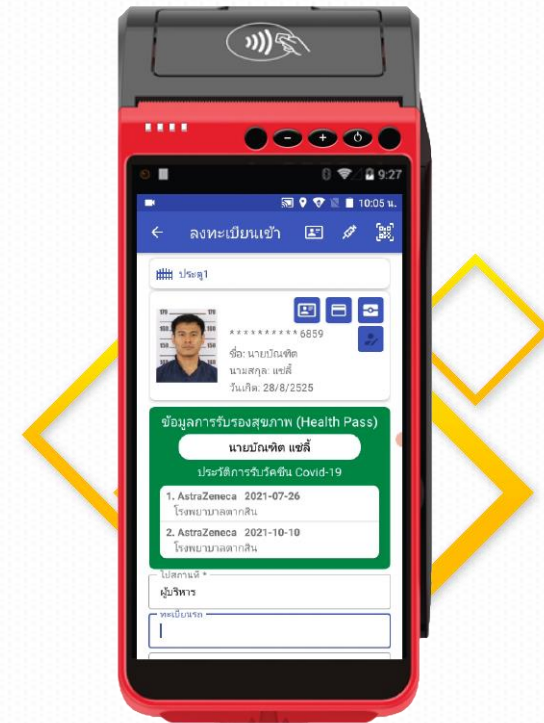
9:27

10:05 น.

ลงทะเบียนเข้า

ประตู1

**********6859
ชื่อ: นายบัณฑิต
นามสกุล: แซ่ลี้
วันเกิด: 28/8/2525

ข้อมูลการรับรองสุขภาพ (Health Pass)

นายบัณฑิต แซ่ลี้

ประวัติการรับวัคซีน Covid-19

1. AstraZeneca 2021-07-26
โรงพยาบาลตากสิน

2. AstraZeneca 2021-10-10
โรงพยาบาลตากสิน

ไปสถานที่ *
ผู้บริหาร

ทะเบียนรถ